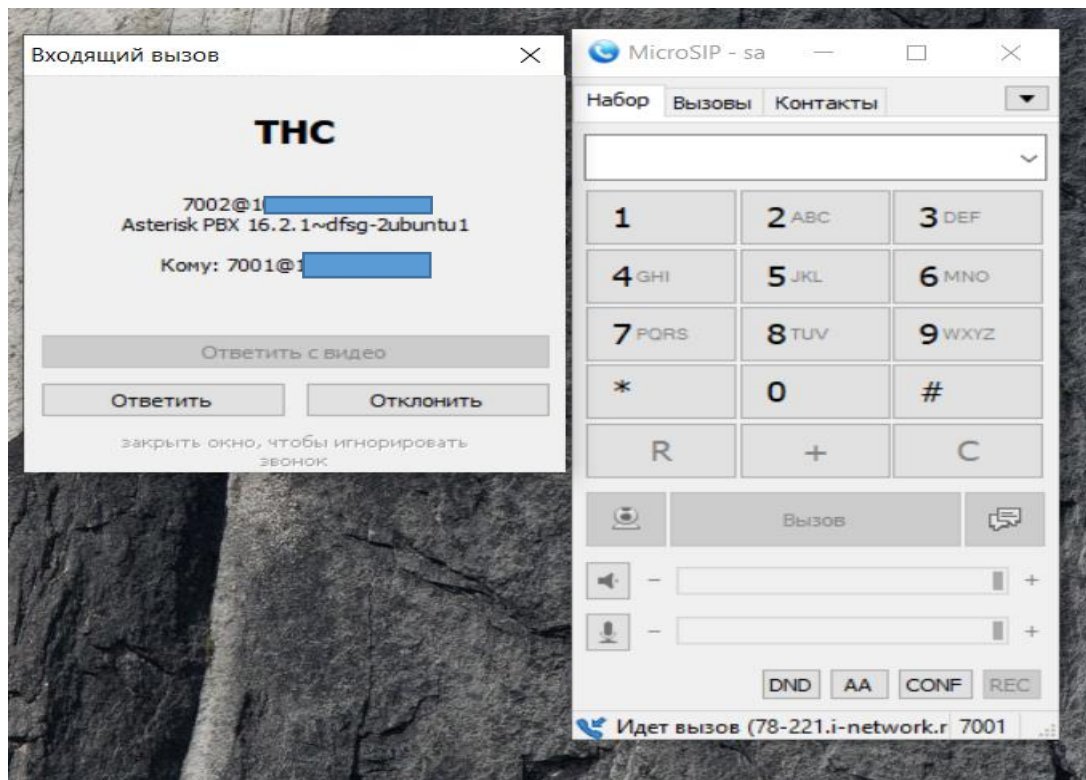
Входящий вызов
×

THC

7002@1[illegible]
Asterisk PBX 16.2.1~dfsg-2ubuntu1

Кому: 7001@1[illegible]

Ответить с видео

Ответить
Отклонить

закрыть окно, чтобы игнорировать звонок

MicroSIP - sa

Набор
Вызовы
Контакты

1
2 ABC
3 DEF
4 GHI
5 JKL
6 MNO
7 PQRS
8 TUV
9 WXYZ
*
0
#
R
+
C

Вызов

−
+
−
+

DND
AA
CONF
REC

Идет вызов (78-221.i-network.r 7001